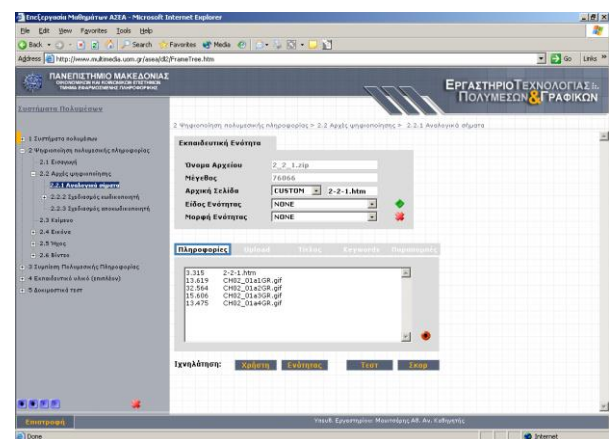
Επεξεργασία Μαθημάτων ΑΣΕΑ - Microsoft Internet Explorer

File Edit View Favorites Tools Help

Back Search Favorites Media

Address http://www.multimedia.uom.gr/asea/d2/FrameTree.htm Go Links

ΠΑΝΕΠΙΣΤΗΜΙΟ ΜΑΚΕΔΟΝΙΑΣ

ΕΡΓΑΣΤΗΡΙΟ ΤΕΧΝΟΛΟΓΙΑΣ ΠΟΛΥΜΕΣΩΝ & ΓΡΑΦΙΚΩΝ

Συστήματα Πολυμέσων

1 Συστήματα πολυμέσων
2 Ψηφιοποίηση πολυμεσικής πληροφορίας
2.1 Εισαγωγή
2.2 Αρχές ψηφιοποίησης
2.2.1 Αναλογικά σήματα
2.2.2 Σχεδιασμός κωδικοποιητή
2.2.3 Σχεδιασμός αποκωδικοποιητή
2.3 Κείμενο
2.4 Εικόνα
2.5 Ήχος
2.6 Βίντεο
3 Συμπίεση Πολυμεσικής Πληροφορίας
4 Εκπαιδευτικό υλικό (επιπλέον)
5 Δοκιμαστικά τεστ

2 Ψηφιοποίηση πολυμεσικής πληροφορίας > 2.2 Αρχές ψηφιοποίησης > 2.2.1 Αναλογικά σήματα

Εκπαιδευτική Ενότητα

Όνομα Αρχείου 2_2_1.zip
Μέγεθος 76066
Αρχική Σελίδα CUSTOM 2-2-1.htm
Είδος Ενότητας NONE
Μορφή Ενότητας NONE

Πληροφορίες Upload Τίτλος Keywords Παρατηρήσεις

3.315 2-2-1.htm
13.619 CH02_01a1GR.gif
32.564 CH02_01a2GR.gif
15.606 CH02_01a3GR.gif
13.475 CH02_01a4GR.gif

Ιχνηλάτηση: Χρήστη Ενότητας Τεστ Σκορ

Επιστροφή

Υπεύθ. Εργαστηρίου: Μαυρίδης Αθ. Αν. Καθηγητής

Done Internet